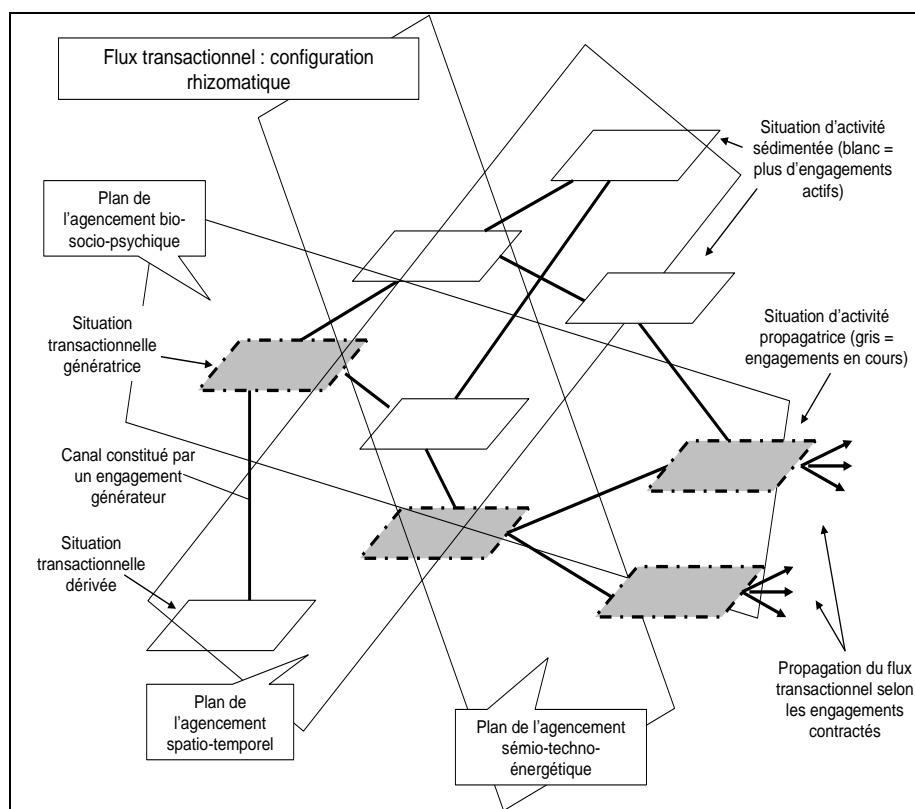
Flux transactionnel : configuration rhizomatique

Situation d'activité sédimentée (blanc = plus d'engagements actifs)

Plan de l'agencement bio-socio-psychique

Situation transactionnelle génératrice

Situation d'activité propagatrice (gris = engagements en cours)

Canal constitué par un engagement générateur

Situation transactionnelle dérivée

Propagation du flux transactionnel selon les engagements contractés

Plan de l'agencement spatio-temporel

Plan de l'agencement sémio-techno-énergétique